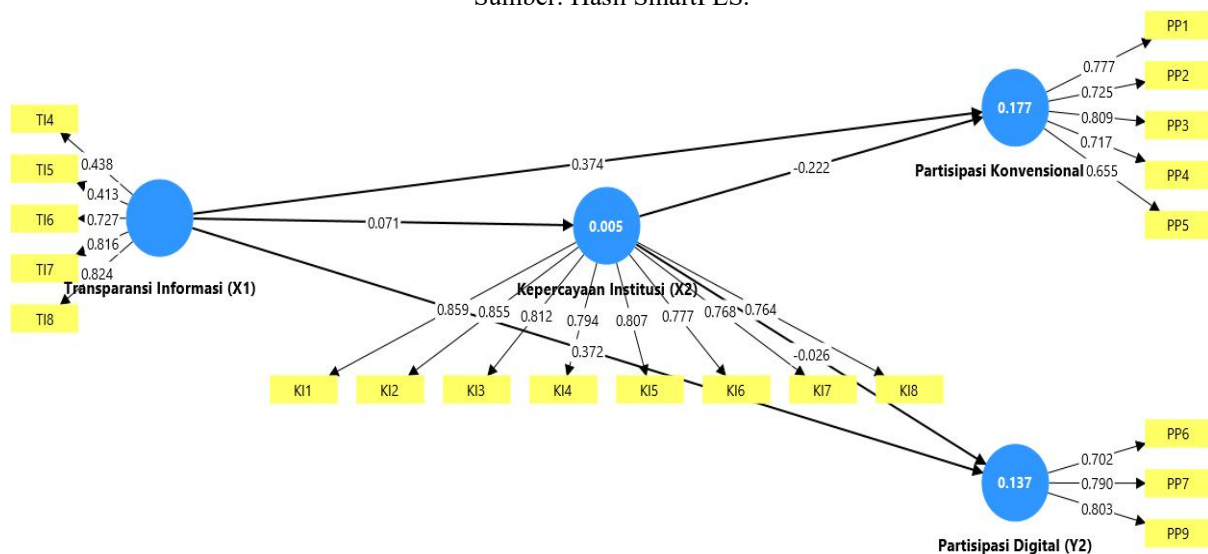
Sumber: Hasil SmartPLS.

PP1
PP2
PP3
PP4
PP5
0.777
0.725
0.809
0.717
0.655
0.177
Partisipasi Konvensional

TI4
TI5
TI6
TI7
TI8
0.438
0.413
0.727
0.816
0.824
Transparansi Informasi (X1)

0.374
-0.222
0.071
0.005
Kepercayaan Institusi (X2)

0.859
0.855
0.812
0.794
0.807
0.777
0.768
0.764
0.372
-0.026

KI1
KI2
KI3
KI4
KI5
KI6
KI7
KI8

0.137
Partisipasi Digital (Y2)
0.702
0.790
0.803
PP6
PP7
PP9